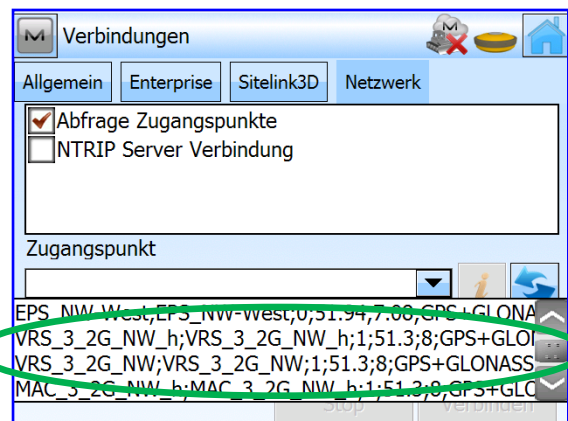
M Verbindungen

Allgemein Enterprise Sitelink3D Netzwerk

Abfrage Zugangspunkte
NTRIP Server Verbindung

Zugangspunkt

EPS_NW_West;EPS_NW-West;0;51.94;7.00;GPS+GLONA
VRS_3_2G_NW_h;VRS_3_2G_NW_h;1;51.3;8;GPS+GLO
VRS_3_2G_NW;VRS_3_2G_NW;1;51.3;8;GPS+GLONASS
MAC_3_2G_NW_h;MAC_3_2G_NW_h;1;51.3;8;GPS+GLO

Stop Verbinden